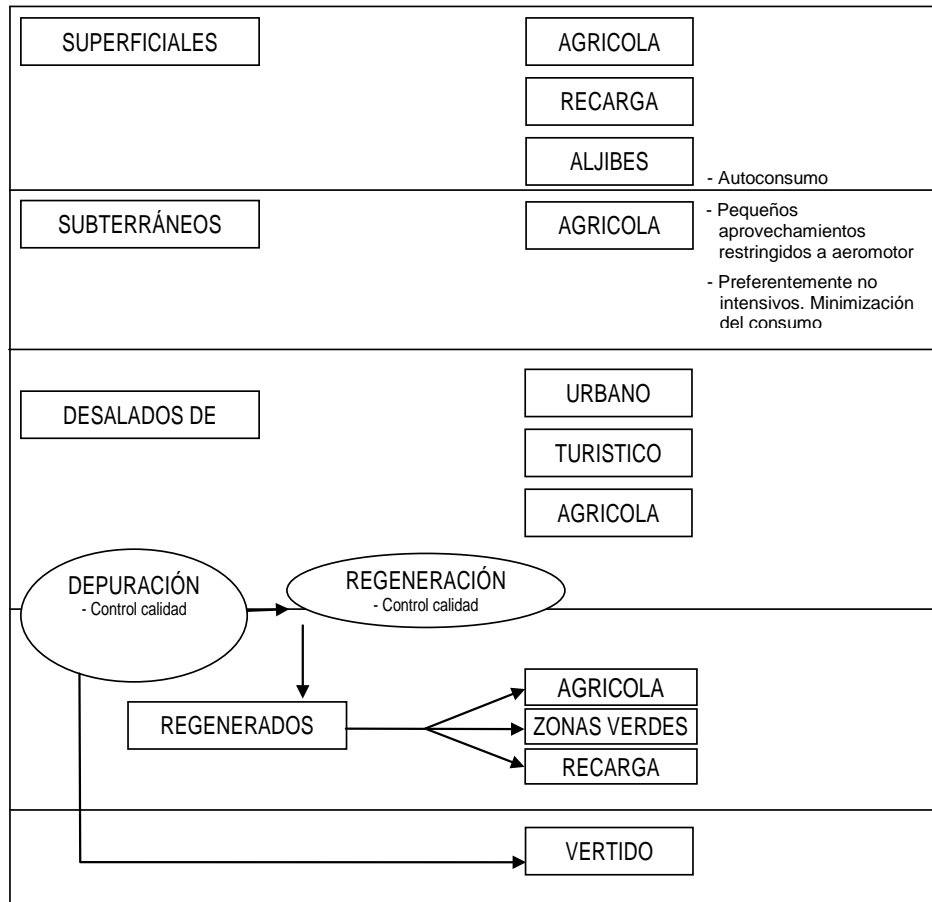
SUPERFICIALES

AGRICOLA

RECARGA

ALJIBES

- Autoconsumo

SUBTERRÁNEOS

AGRICOLA

- Pequeños aprovechamientos restringidos a aeromotor

- Preferentemente no intensivos. Minimización del consumo

DESALADOS DE

URBANO

TURISTICO

AGRICOLA

DEPURACIÓN
- Control calidad

REGENERACIÓN
- Control calidad

REGENERADOS

AGRICOLA

ZONAS VERDES

RECARGA

VERTIDO